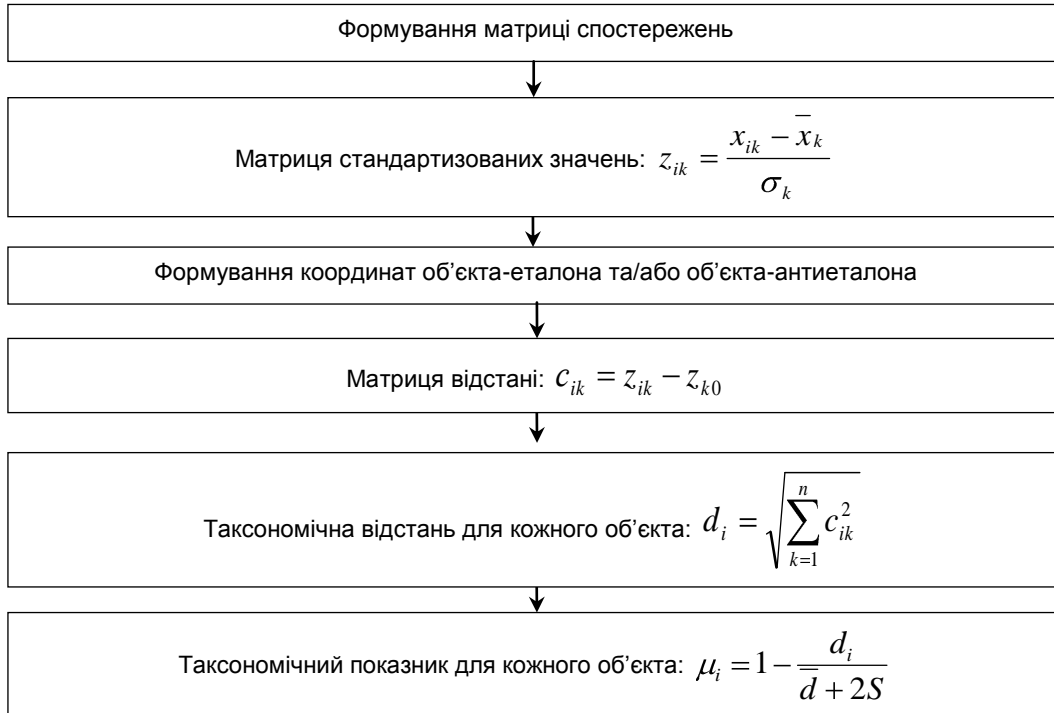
Формування матриці спостережень

Матриця стандартизованих значень: $z_{ik} = \frac{x_{ik} - \bar{x}_k}{\sigma_k}$

Формування координат об'єкта-еталона та/або об'єкта-антиеталона

Матриця відстані: $c_{ik} = z_{ik} - z_{k0}$

Таксономічна відстань для кожного об'єкта: $d_i = \sqrt{\sum_{k=1}^{n} c_{ik}^2}$

Таксономічний показник для кожного об'єкта: $\mu_i = 1 - \frac{d_i}{\bar{d} + 2S}$